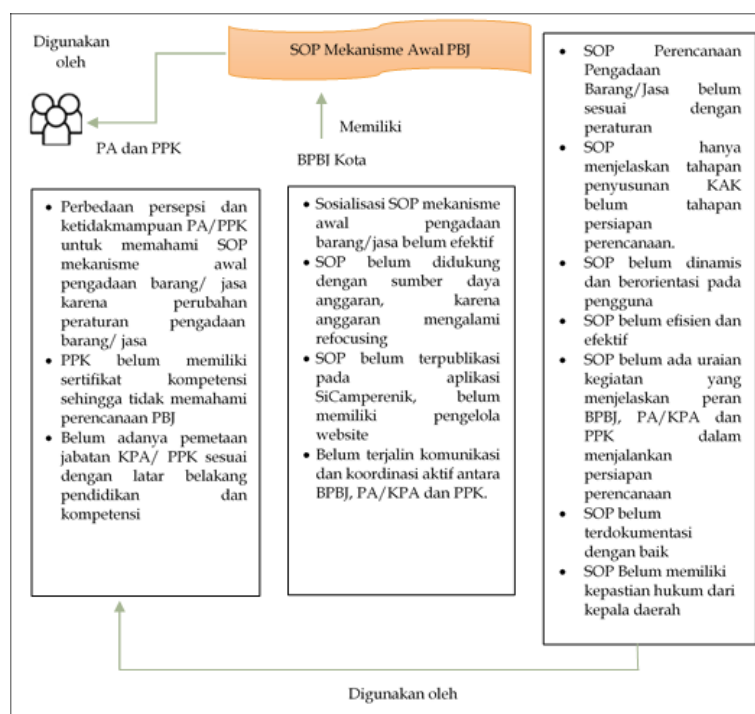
Digunakan oleh

SOP Mekanisme Awal PBJ

PA dan PPK

Memiliki

BPBJ Kota

- Perbedaan persepsi dan ketidakmampuan PA/PPK untuk memahami SOP mekanisme awal pengadaan barang/ jasa karena perubahan peraturan pengadaan barang/ jasa
- PPK belum memiliki sertifikat kompetensi sehingga tidak memahami perencanaan PBJ
- Belum adanya pemetaan jabatan KPA/ PPK sesuai dengan latar belakang pendidikan dan kompetensi

- Sosialisasi SOP mekanisme awal pengadaan barang/jasa belum efektif
- SOP belum didukung dengan sumber daya anggaran, karena anggaran mengalami refocusing
- SOP belum terpublikasi pada aplikasi SiCamperenik, belum memiliki pengelola website
- Belum terjalin komunikasi dan koordinasi aktif antara BPBJ, PA/KPA dan PPK.

- SOP Perencanaan Pengadaan Barang/Jasa belum sesuai dengan peraturan
- SOP hanya menjelaskan tahapan penyusunan KAK belum tahapan persiapan perencanaan.
- SOP belum dinamis dan berorientasi pada pengguna
- SOP belum efisien dan efektif
- SOP belum ada uraian kegiatan yang menjelaskan peran BPBJ, PA/KPA dan PPK dalam menjalankan persiapan perencanaan
- SOP belum terdokumentasi dengan baik
- SOP Belum memiliki kepastian hukum dari kepala daerah

Digunakan oleh